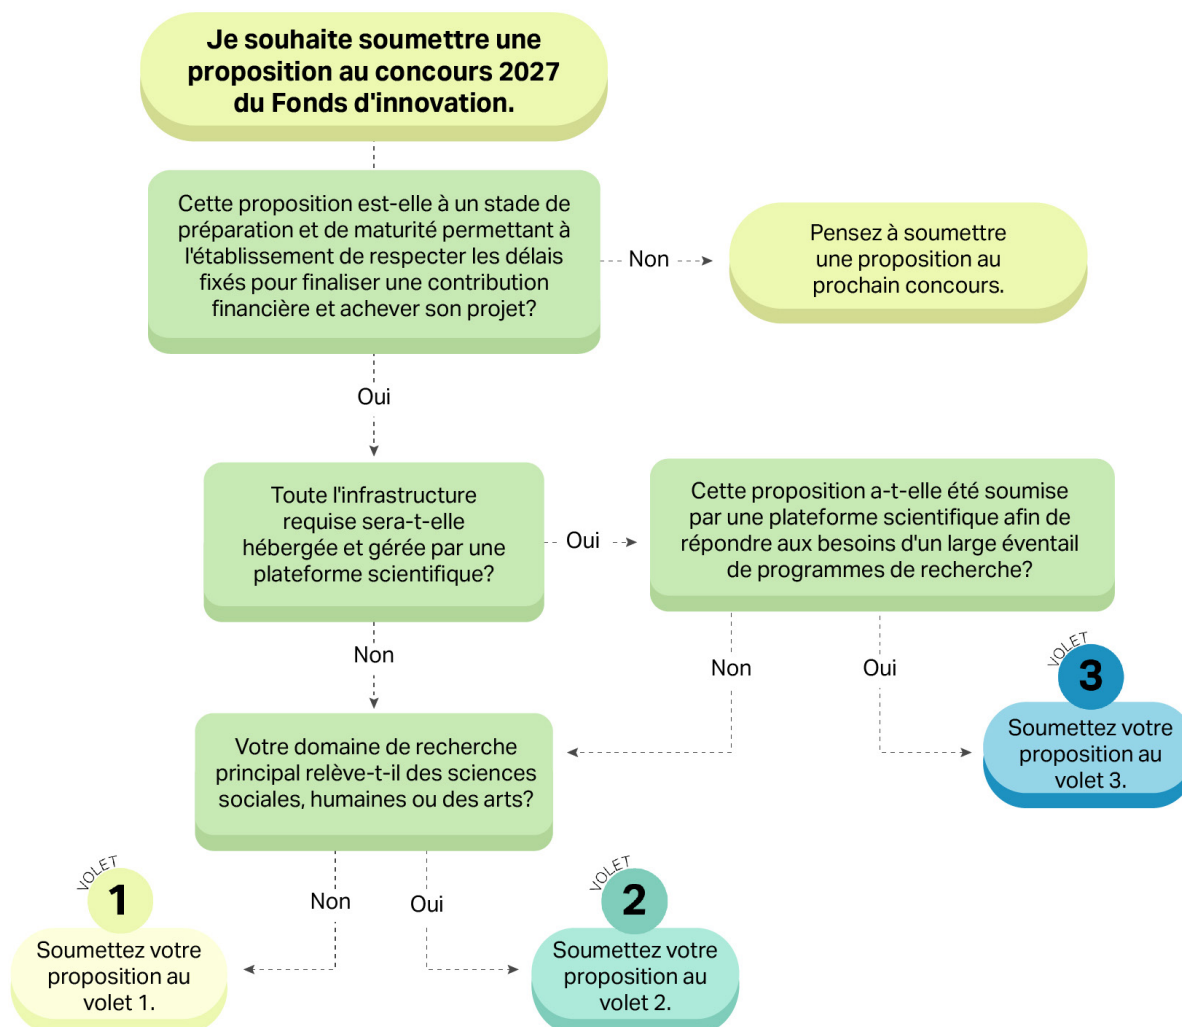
Je souhaite soumettre une proposition au concours 2027 du Fonds d'innovation.

Cette proposition est-elle à un stade de préparation et de maturité permettant à l'établissement de respecter les délais fixés pour finaliser une contribution financière et achever son projet?

Non

Pensez à soumettre une proposition au prochain concours.

Oui

Toute l'infrastructure requise sera-t-elle hébergée et gérée par une plateforme scientifique?

Oui

Cette proposition a-t-elle été soumise par une plateforme scientifique afin de répondre aux besoins d'un large éventail de programmes de recherche?

Non

Non

Oui

VOLET 3

Soumettez votre proposition au volet 3.

Votre domaine de recherche principal relève-t-il des sciences sociales, humaines ou des arts?

Non

Oui

VOLET 1

Soumettez votre proposition au volet 1.

VOLET 2

Soumettez votre proposition au volet 2.